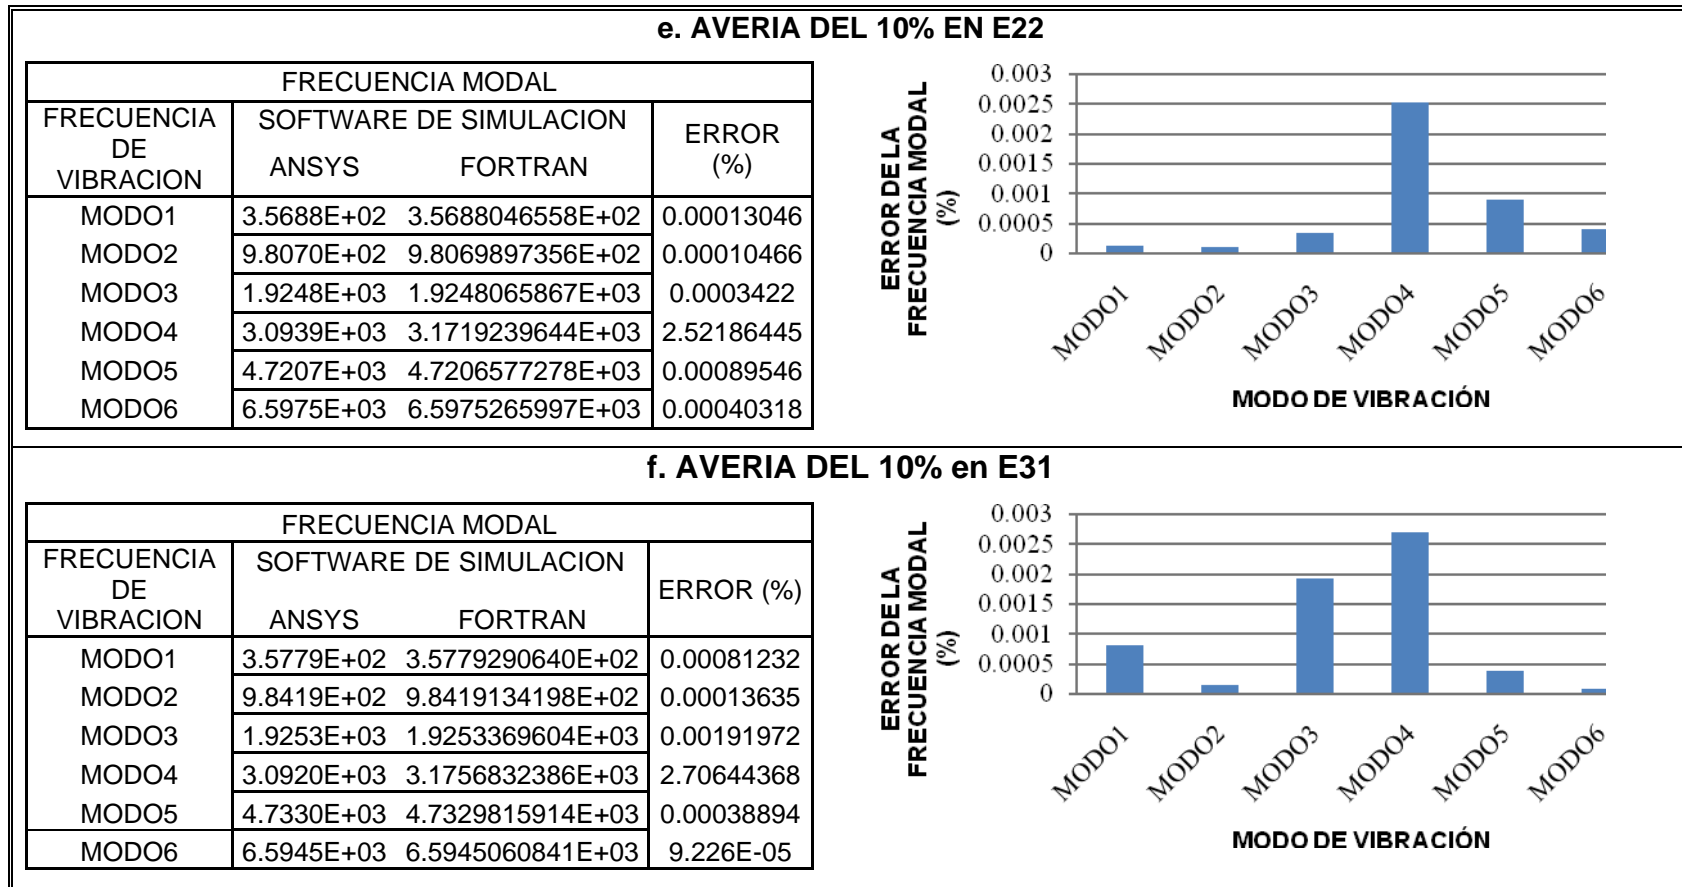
e. AVERIA DEL 10% EN E22

<table>
<tr><th colspan="4">FRECUENCIA MODAL</th></tr>
<tr><th rowspan="2">FRECUENCIA DE VIBRACION</th><th colspan="2">SOFTWARE DE SIMULACION</th><th rowspan="2">ERROR (%)</th></tr>
<tr><th>ANSYS</th><th>FORTRAN</th></tr>
<tr><td>MODO1</td><td>3.5688E+02</td><td>3.5688046558E+02</td><td>0.00013046</td></tr>
<tr><td>MODO2</td><td>9.8070E+02</td><td>9.8069897356E+02</td><td>0.00010466</td></tr>
<tr><td>MODO3</td><td>1.9248E+03</td><td>1.9248065867E+03</td><td>0.0003422</td></tr>
<tr><td>MODO4</td><td>3.0939E+03</td><td>3.1719239644E+03</td><td>2.52186445</td></tr>
<tr><td>MODO5</td><td>4.7207E+03</td><td>4.7206577278E+03</td><td>0.00089546</td></tr>
<tr><td>MODO6</td><td>6.5975E+03</td><td>6.5975265997E+03</td><td>0.00040318</td></tr>
</table>

ERROR DE LA FRECUENCIA MODAL (%)
0.003
0.0025
0.002
0.0015
0.001
0.0005
0
MODO1 MODO2 MODO3 MODO4 MODO5 MODO6
MODO DE VIBRACIÓN

f. AVERIA DEL 10% en E31

<table>
<tr><th colspan="4">FRECUENCIA MODAL</th></tr>
<tr><th rowspan="2">FRECUENCIA DE VIBRACION</th><th colspan="2">SOFTWARE DE SIMULACION</th><th rowspan="2">ERROR (%)</th></tr>
<tr><th>ANSYS</th><th>FORTRAN</th></tr>
<tr><td>MODO1</td><td>3.5779E+02</td><td>3.5779290640E+02</td><td>0.00081232</td></tr>
<tr><td>MODO2</td><td>9.8419E+02</td><td>9.8419134198E+02</td><td>0.00013635</td></tr>
<tr><td>MODO3</td><td>1.9253E+03</td><td>1.9253369604E+03</td><td>0.00191972</td></tr>
<tr><td>MODO4</td><td>3.0920E+03</td><td>3.1756832386E+03</td><td>2.70644368</td></tr>
<tr><td>MODO5</td><td>4.7330E+03</td><td>4.7329815914E+03</td><td>0.00038894</td></tr>
<tr><td>MODO6</td><td>6.5945E+03</td><td>6.5945060841E+03</td><td>9.226E-05</td></tr>
</table>

ERROR DE LA FRECUENCIA MODAL (%)
0.003
0.0025
0.002
0.0015
0.001
0.0005
0
MODO1 MODO2 MODO3 MODO4 MODO5 MODO6
MODO DE VIBRACIÓN